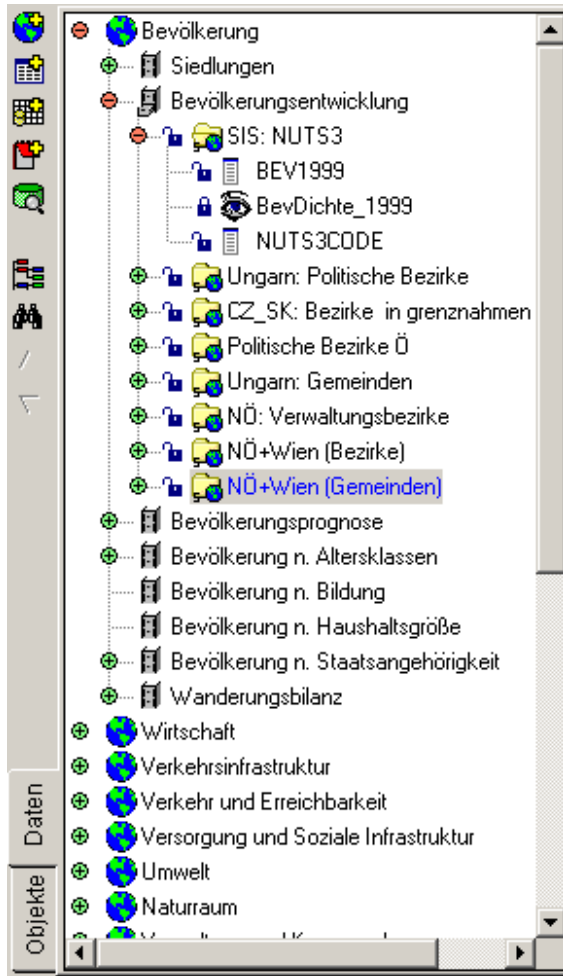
Bevölkerung
Siedlungen
Bevölkerungsentwicklung
SIS: NUTS3
BEV1999
BevDichte_1999
NUTS3CODE
Ungarn: Politische Bezirke
CZ_SK: Bezirke in grenznahmen
Politische Bezirke Ö
Ungarn: Gemeinden
NÖ: Verwaltungsbezirke
NÖ+Wien (Bezirke)
NÖ+Wien (Gemeinden)
Bevölkerungsprognose
Bevölkerung n. Altersklassen
Bevölkerung n. Bildung
Bevölkerung n. Haushaltsgröße
Bevölkerung n. Staatsangehörigkeit
Wanderungsbilanz
Wirtschaft
Verkehrsinfrastruktur
Verkehr und Erreichbarkeit
Versorgung und Soziale Infrastruktur
Umwelt
Naturraum
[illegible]

Daten
Objekte